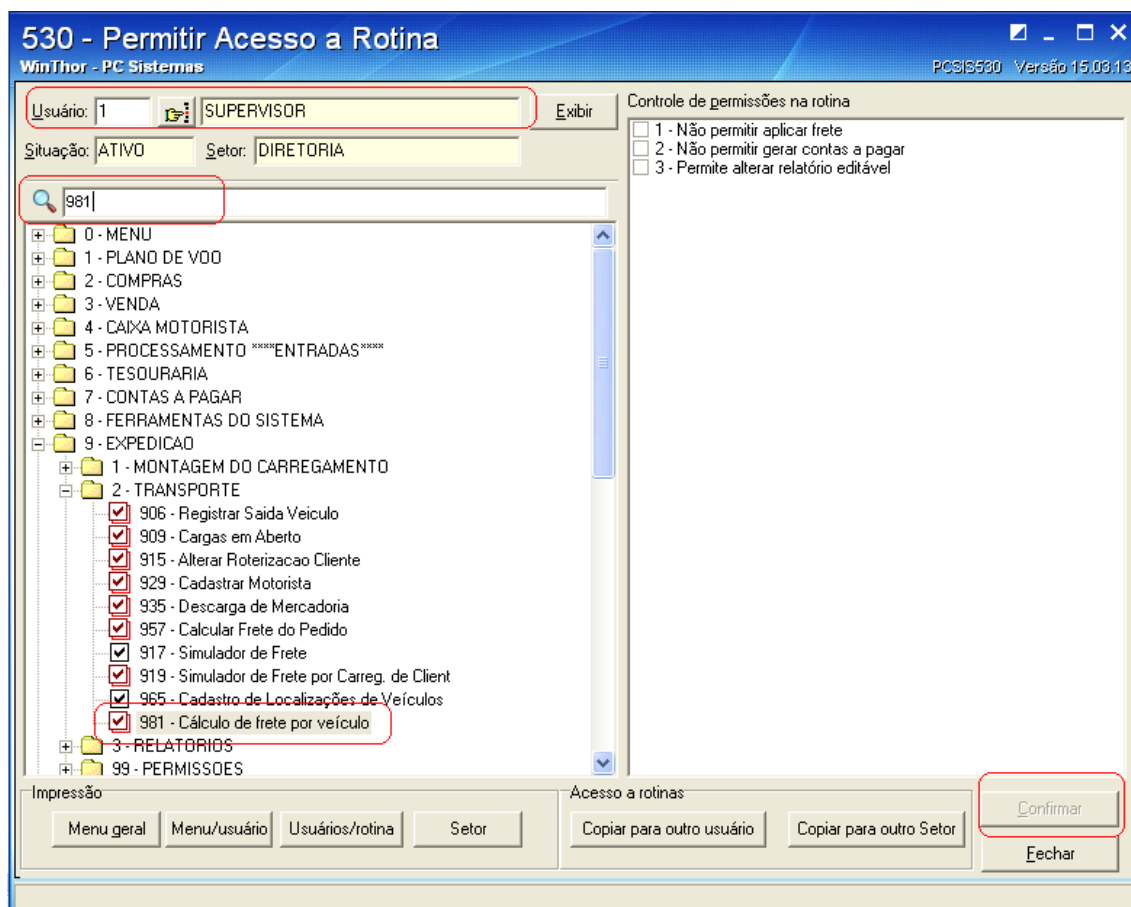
530 - Permitir Acesso a Rotina
WinThor - PC Sistemas
PCSIS530 Versão 15.03.13

Usuário: 1 SUPERVISOR
Exibir
Situação: ATIVO Setor: DIRETORIA

981

0 - MENU
1 - PLANO DE VOO
2 - COMPRAS
3 - VENDA
4 - CAIXA MOTORISTA
5 - PROCESSAMENTO ****ENTRADAS****
6 - TESOURARIA
7 - CONTAS A PAGAR
8 - FERRAMENTAS DO SISTEMA
9 - EXPEDICAO
1 - MONTAGEM DO CARREGAMENTO
2 - TRANSPORTE
906 - Registrar Saida Veiculo
909 - Cargas em Aberto
915 - Alterar Roterizacao Cliente
929 - Cadastrar Motorista
935 - Descarga de Mercadoria
957 - Calcular Frete do Pedido
917 - Simulador de Frete
919 - Simulador de Frete por Carreg. de Client
965 - Cadastro de Localizações de Veículos
981 - Cálculo de frete por veículo
3 - RELATORIOS
99 - PERMISSOES

Controle de permissões na rotina
1 - Não permitir aplicar frete
2 - Não permitir gerar contas a pagar
3 - Permite alterar relatório editável

Impressão
Menu geral
Menu/usuário
Usuários/rotina
Setor

Acesso a rotinas
Copiar para outro usuário
Copiar para outro Setor

Confirmar
Fechar